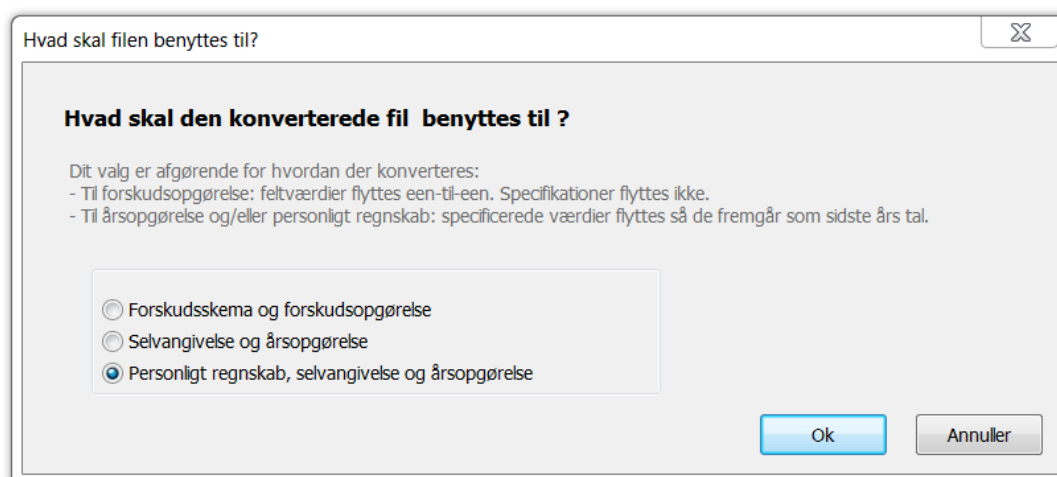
Hvad skal filen benyttes til?

Hvad skal den konverterede fil benyttes til ?

Dit valg er afgørende for hvordan der konverteres:
- Til forskudsopgørelse: feltværdier flyttes een-til-een. Specifikationer flyttes ikke.
- Til årsopgørelse og/eller personligt regnskab: specificerede værdier flyttes så de fremgår som sidste års tal.

Forskudsskema og forskudsopgørelse
Selvangivelse og årsopgørelse
Personligt regnskab, selvangivelse og årsopgørelse

Ok
Annuller